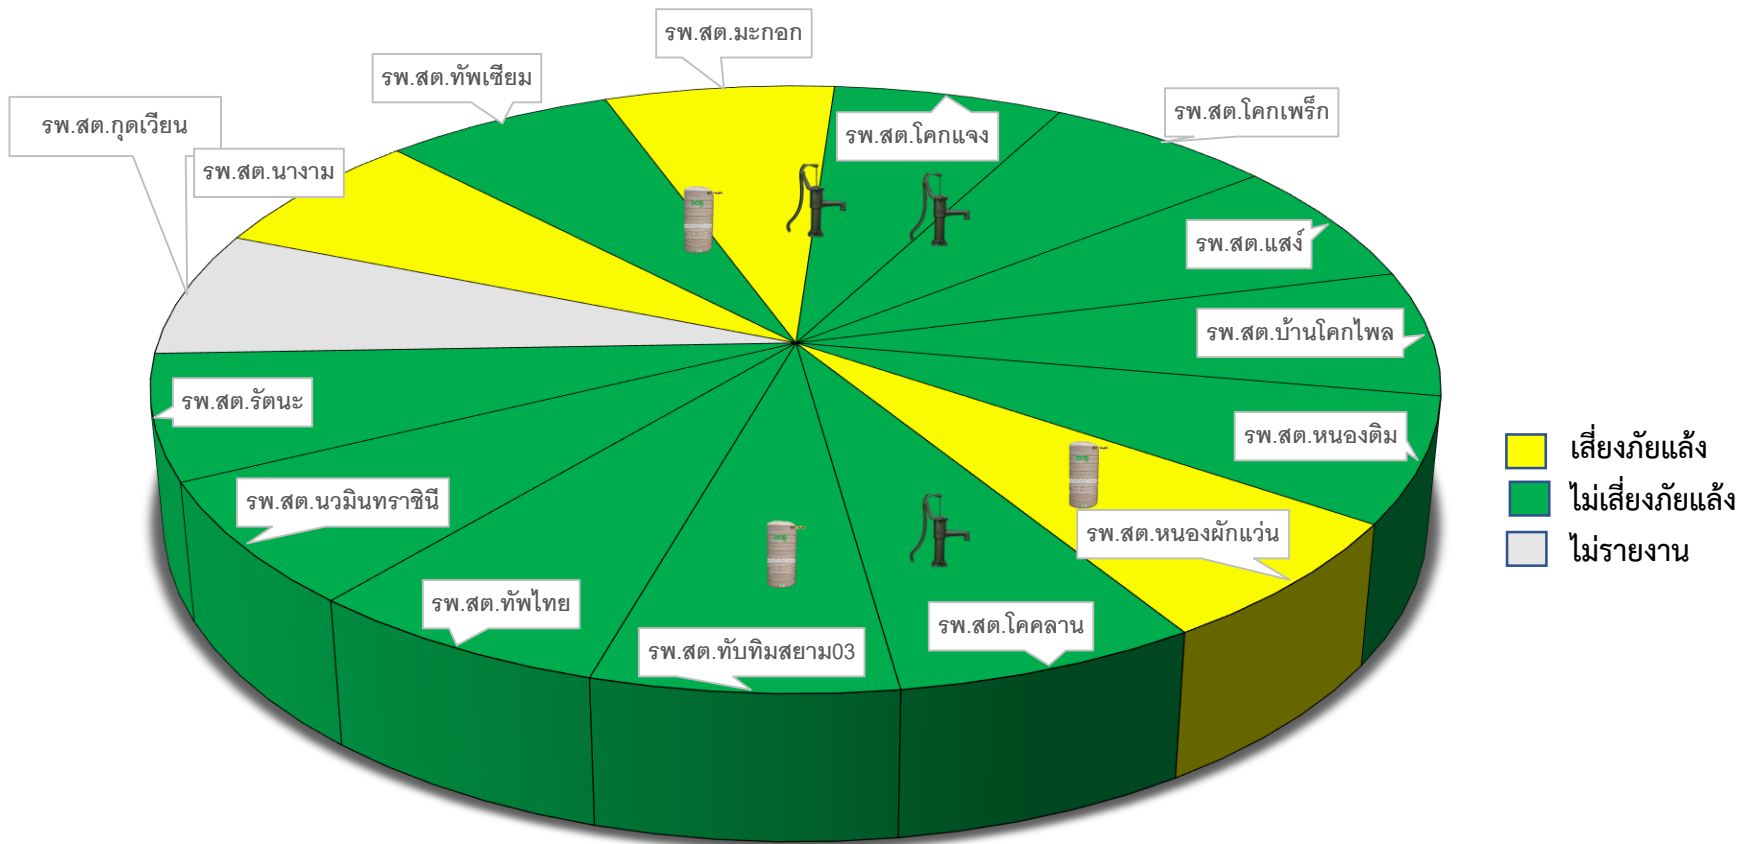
รพ.สต.มะกอก

รพ.สต.ทัพเซียม

รพ.สต.กุดเวียน

รพ.สต.นางาม

รพ.สต.โคกแจง

รพ.สต.โคกเพร็ก

รพ.สต.แสง

รพ.สต.บ้านโคกไพล

รพ.สต.รัตนะ

รพ.สต.หนองติม

รพ.สต.นวมินทราชินี

รพ.สต.หนองผักแว่น

รพ.สต.ทัพไทย

รพ.สต.โคคลาน

รพ.สต.ทับทิมสยาม03

เสี่ยงภัยแล้ง
ไม่เสี่ยงภัยแล้ง
ไม่รายงาน